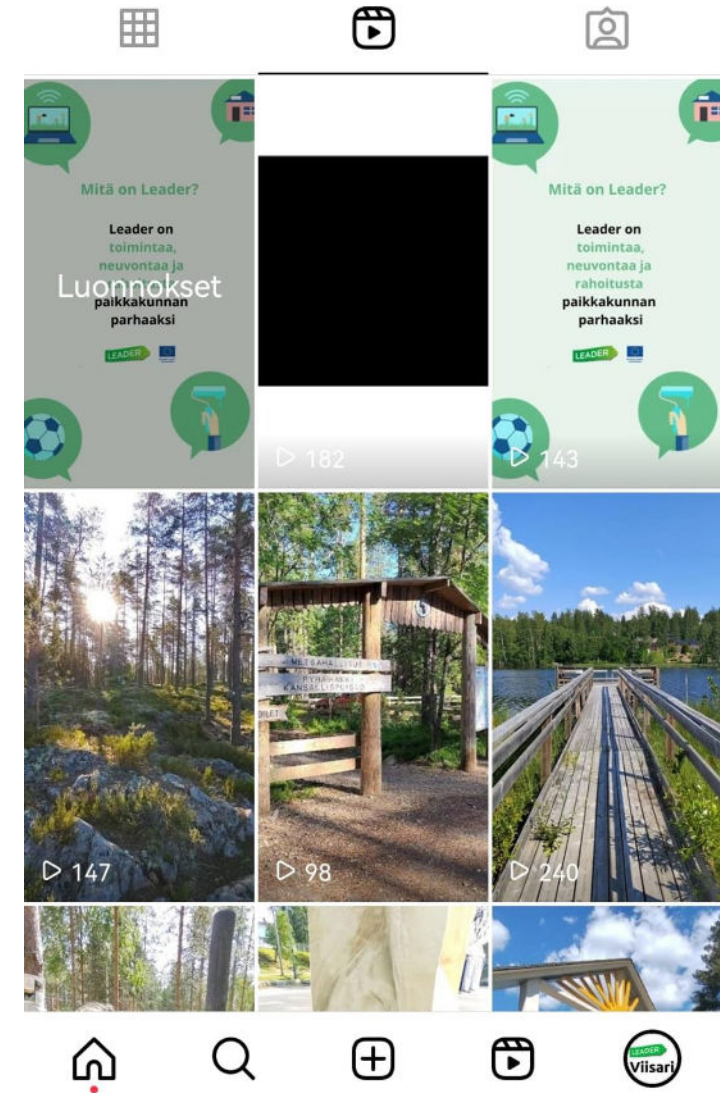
Mitä on Leader?

Leader on toimintaa, neuvontaa ja

Luonnokset

paikkakunnan parhaaksi

LEADER

182

Mitä on Leader?

Leader on toimintaa, neuvontaa ja rahoitusta paikkakunnan parhaaksi

LEADER

143

147

METSÄHALLITUS
RYHMÄ
KANSALLISPUISTO

98

240

LEADER Viisari